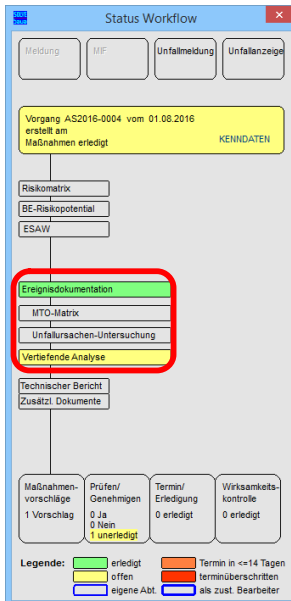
Status Workflow

Meldung
MIF
Unfallmeldung
Unfallanzeige

Vorgang AS2016-0004 vom 01.08.2016
erstellt am
Maßnahmen erledigt
KENNDATEN

Risikomatrix
BE-Risikopotential
ESAW

Ereignisdokumentation
MTO-Matrix
Unfallursachen-Untersuchung
Vertiefende Analyse

Technischer Bericht
Zusätzl. Dokumente

Maßnahmen-vorschläge
1 Vorschlag

Prüfen/ Genehmigen
0 Ja
0 Nein
1 unerledigt

Termin/ Erledigung
0 erledigt

Wirksamkeits-kontrolle
0 erledigt

Legende:
erledigt
offen
eigene Abt.
Termin in <=14 Tagen
terminüberschritten
als zust. Bearbeiter